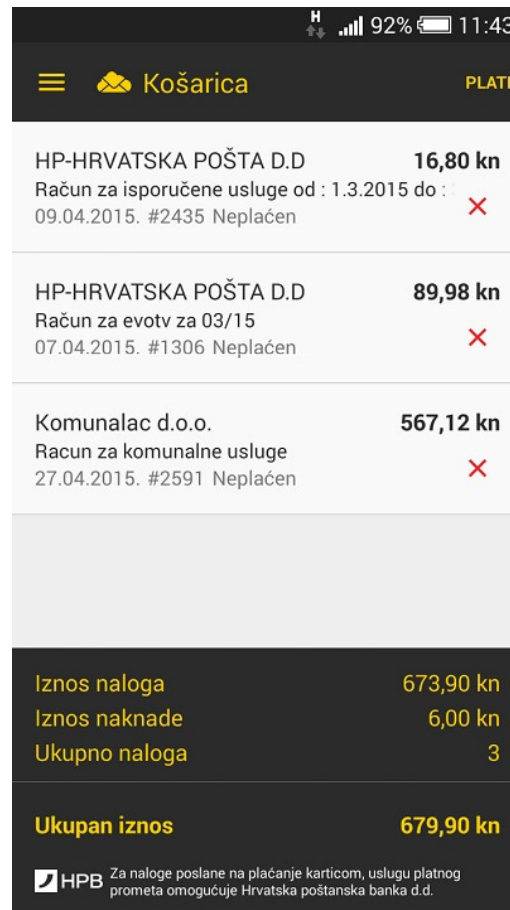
H 92% 11:43

Košarica PLAT

HP-HRVATSKA POŠTA D.D 16,80 kn
Račun za isporučene usluge od : 1.3.2015 do :
09.04.2015. #2435 Neplaćen

HP-HRVATSKA POŠTA D.D 89,98 kn
Račun za evotv za 03/15
07.04.2015. #1306 Neplaćen

Komunalac d.o.o. 567,12 kn
Racun za komunalne usluge
27.04.2015. #2591 Neplaćen

Iznos naloga 673,90 kn
Iznos naknade 6,00 kn
Ukupno naloga 3

Ukupan iznos 679,90 kn

HPB Za naloge poslane na plaćanje karticom, uslugu platnog prometa omogućuje Hrvatska poštanska banka d.d.